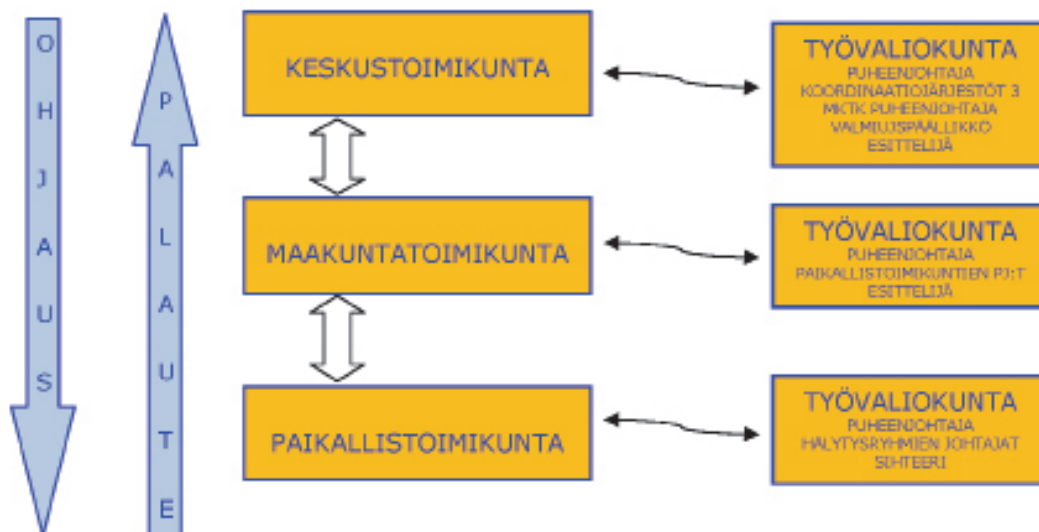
OHJAUS

PALAUTE

KESKUSTOIMIKUNTA

TYÖVALIOKUNTA
PUHEENJOHTAJA
KOORDINAATIOJÄRJESTÖT 3
MKTK PUHEENJOHTAJA
VALMIUSPÄÄLLIKKÖ
ESITTELIJÄ

MAAKUNTATOIMIKUNTA

TYÖVALIOKUNTA
PUHEENJOHTAJA
PAIKALLISTOIMIKUNTIEN PJ:T
ESITTELIJÄ

PAIKALLISTOIMIKUNTA

TYÖVALIOKUNTA
PUHEENJOHTAJA
HÄLYTYSRYHMIEN JOHTAJAT
SIHTEERI